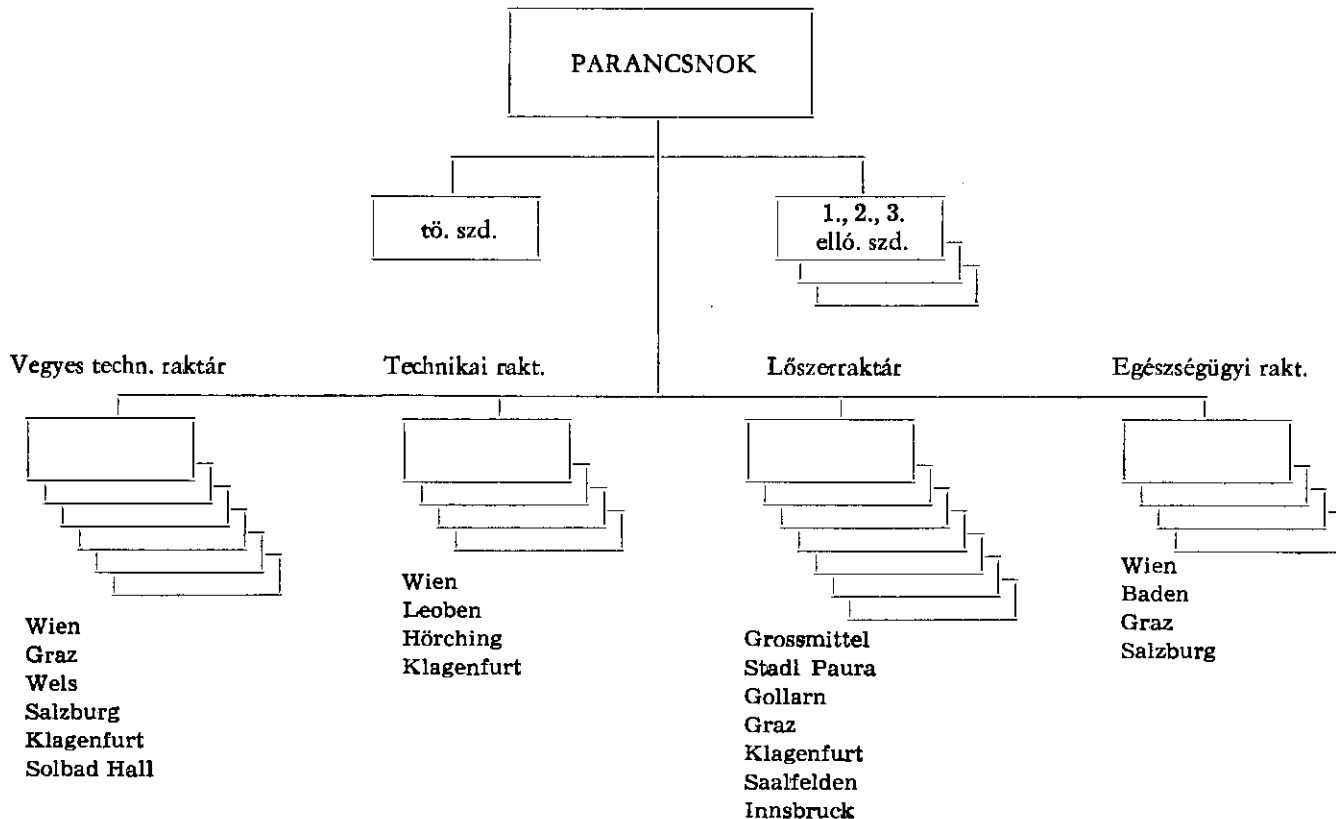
PARANCSNOK

tö. szd.

1., 2., 3.
elló. szd.

Vegyes techn. raktár

Technikai rakt.

Lőszerraktár

Egészségügyi rakt.

Wien
Graz
Wels
Salzburg
Klagenfurt
Solbad Hall

Wien
Leoben
Hörching
Klagenfurt

Grossmittel
Stadl Paura
Gollarn
Graz
Klagenfurt
Saalfelden
Innsbruck

Wien
Baden
Graz
Salzburg